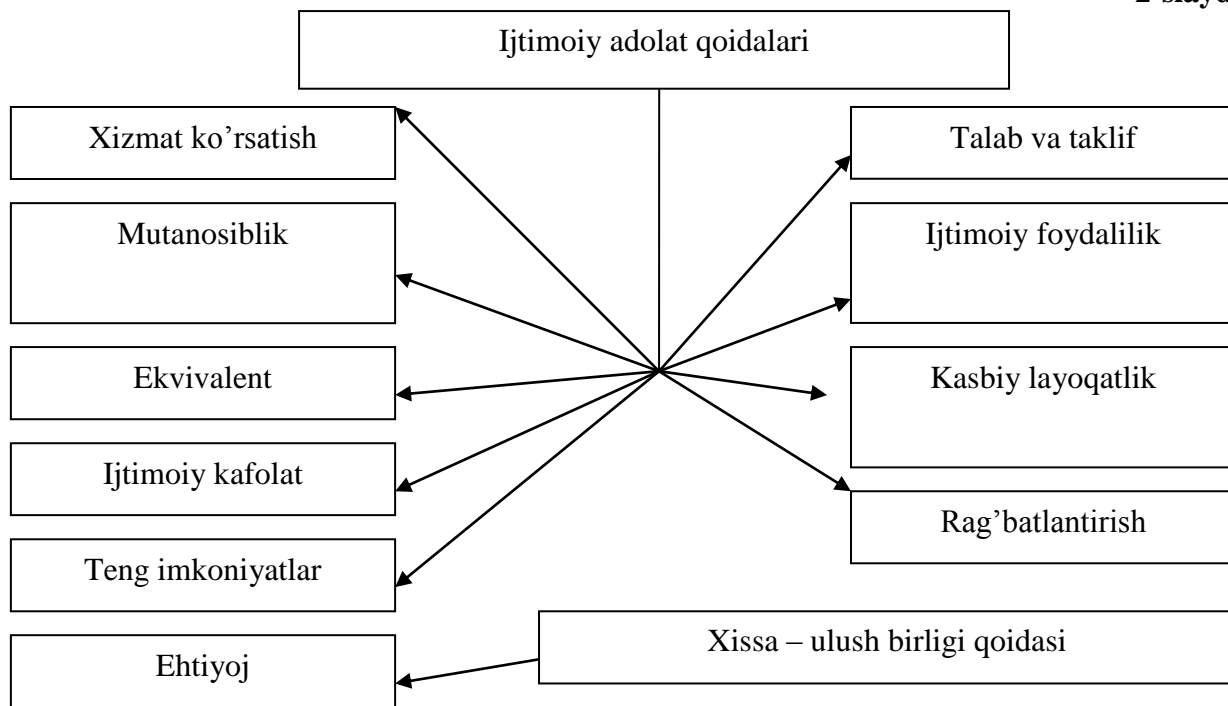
2-slayd

Ijtimoiy adolat qoidalari

Xizmat ko’rsatish

Talab va taklif

Mutanosiblik

Ijtimoiy foydalilik

Ekvivalent

Kasbiy layoqatlik

Ijtimoiy kafolat

Rag’batlantirish

Teng imkoniyatlar

Xissa – ulush birligi qoidasi

Ehtiyoj